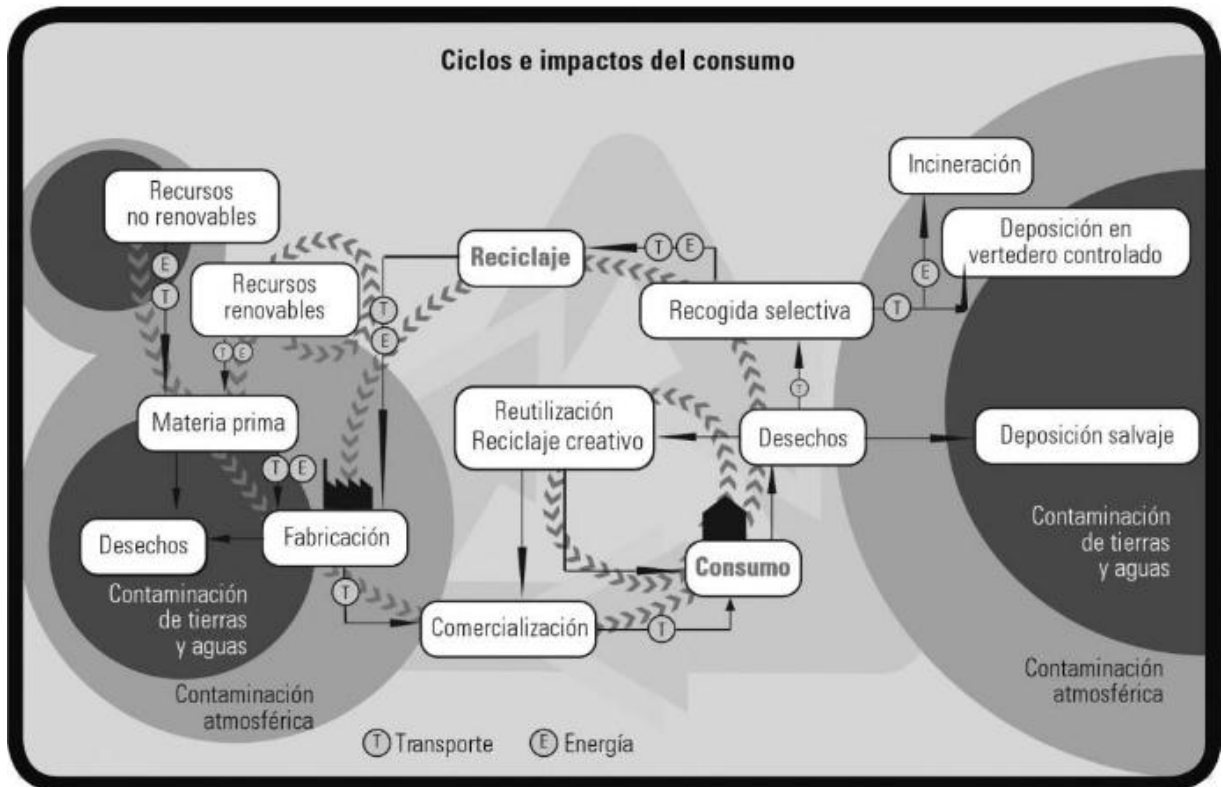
Ciclos e impactos del consumo

Recursos no renovables

E
T

Recursos renovables

T E

Materia prima

T E

Desechos

Fabricación

Contaminación de tierras y aguas

Contaminación atmosférica

T

T
E

Reciclaje

T E

Recogida selectiva

T

E

Incineración

Deposición en vertedero controlado

T

Reutilización
Reciclaje creativo

Desechos

Deposición salvaje

Consumo

Comercialización

T

Contaminación de tierras y aguas

Contaminación atmosférica

T Transporte E Energía